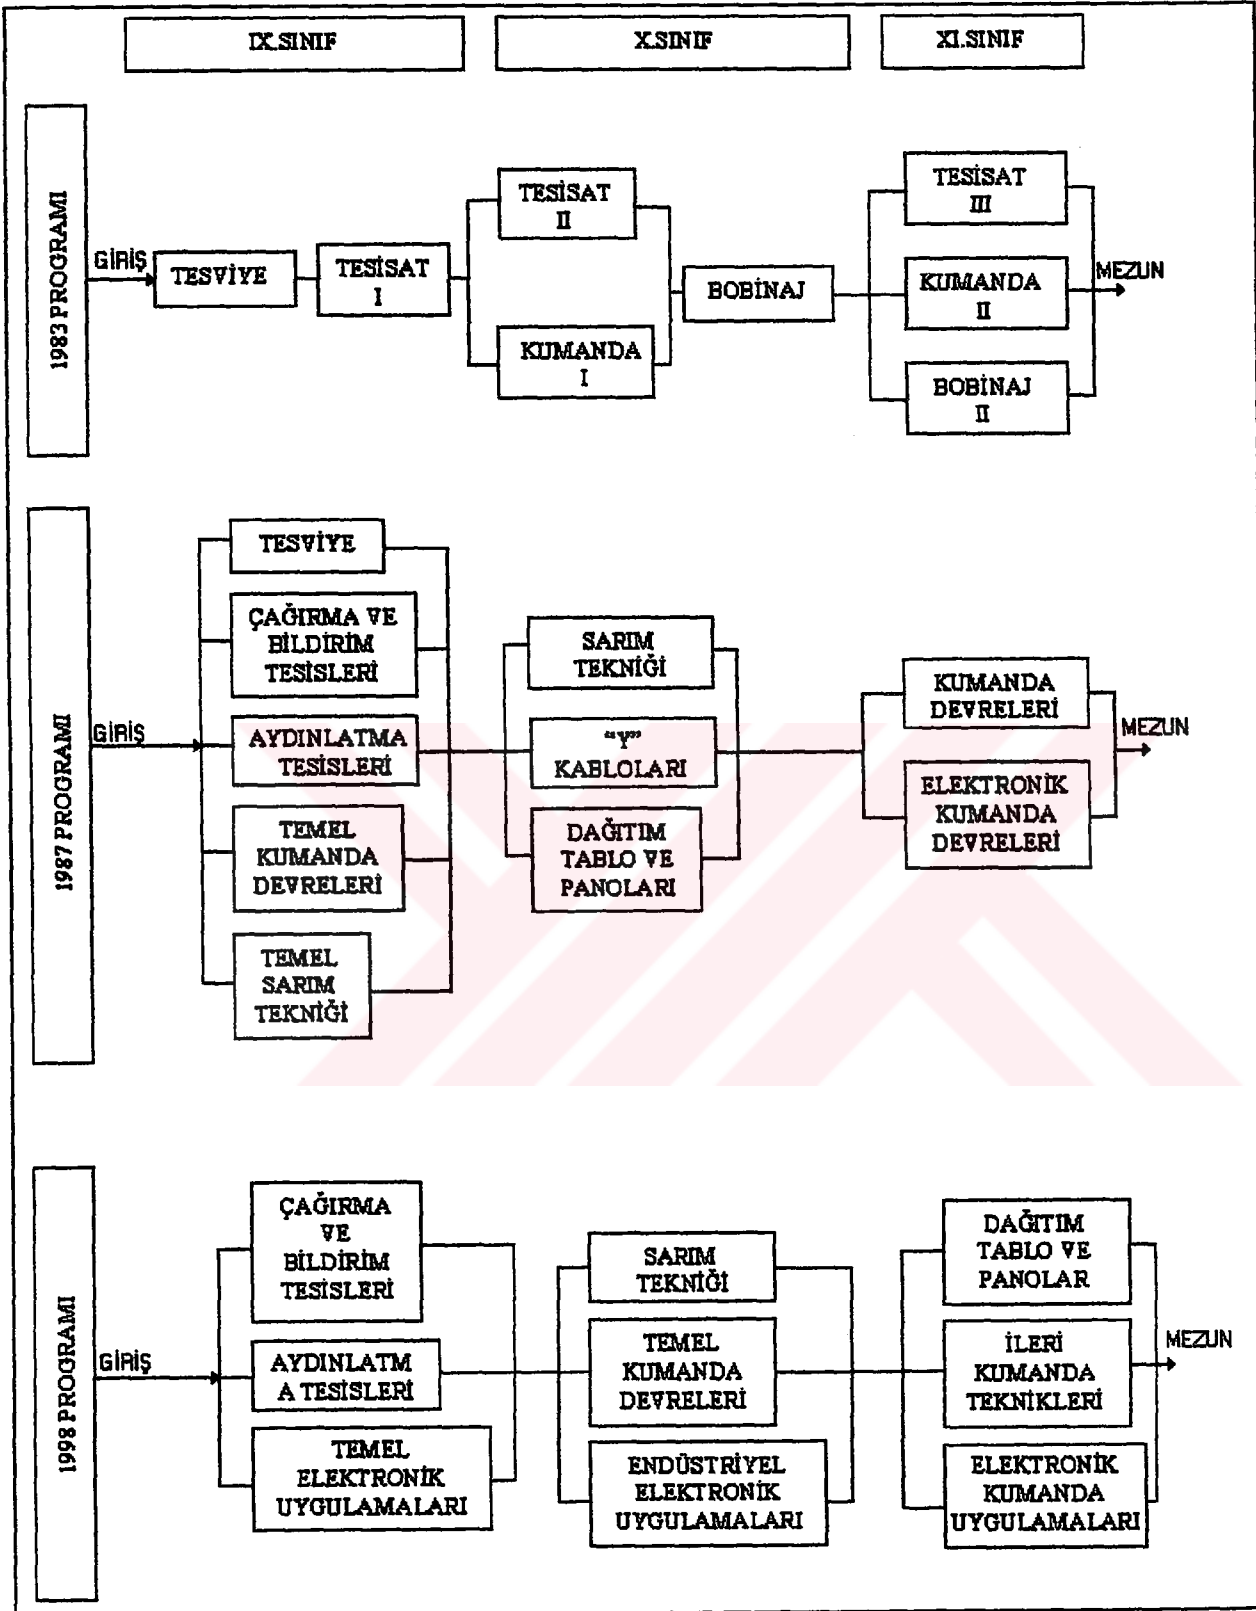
IX.SINIF

X.SINIF

XI.SINIF

1983 PROGRAMI

GİRİŞ

TESVİYE

TESİSAT I

TESİSAT II

KUMANDA I

BOBİNAJ

TESİSAT III

KUMANDA II

BOBİNAJ II

MEZUN

1987 PROGRAMI

GİRİŞ

TESVİYE

ÇAĞIRMA VE BİLDİRİM TESİSLERİ

AYDINLATMA TESİSLERİ

TEMEL KUMANDA DEVRELERİ

TEMEL SARIM TEKNİĞİ

SARIM TEKNİĞİ

"Y" KABLOLARI

DAĞITIM TABLO VE PANOLARI

KUMANDA DEVRELERİ

ELEKTRONİK KUMANDA DEVRELERİ

MEZUN

1998 PROGRAMI

GİRİŞ

ÇAĞIRMA VE BİLDİRİM TESİSLERİ

AYDINLATM A TESİSLERİ

TEMEL ELEKTRONİK UYGULAMALARI

SARIM TEKNİĞİ

TEMEL KUMANDA DEVRELERİ

ENDÜSTRİYEL ELEKTRONİK UYGULAMALARI

DAĞITIM TABLO VE PANOLAR

İLERİ KUMANDA TEKNİKLERİ

ELEKTRONİK KUMANDA UYGULAMALARI

MEZUN